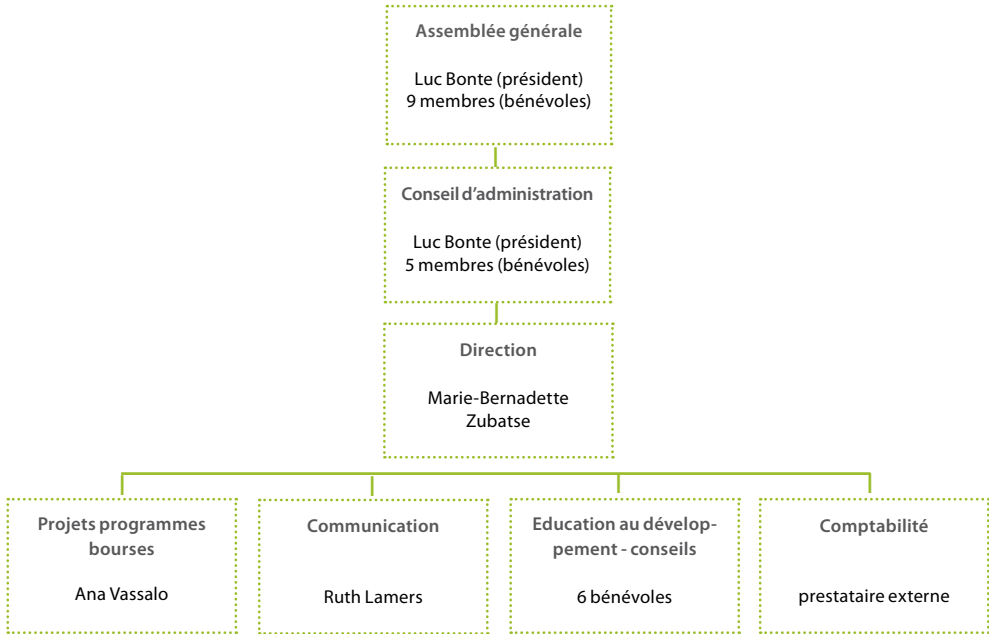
Assemblée générale

Luc Bonte (président)
9 membres (bénévoles)

Conseil d'administration

Luc Bonte (président)
5 membres (bénévoles)

Direction

Marie-Bernadette Zubatse

Projets programmes bourses

Ana Vassalo

Communication

Ruth Lamers

Education au développement - conseils

6 bénévoles

Comptabilité

prestataire externe